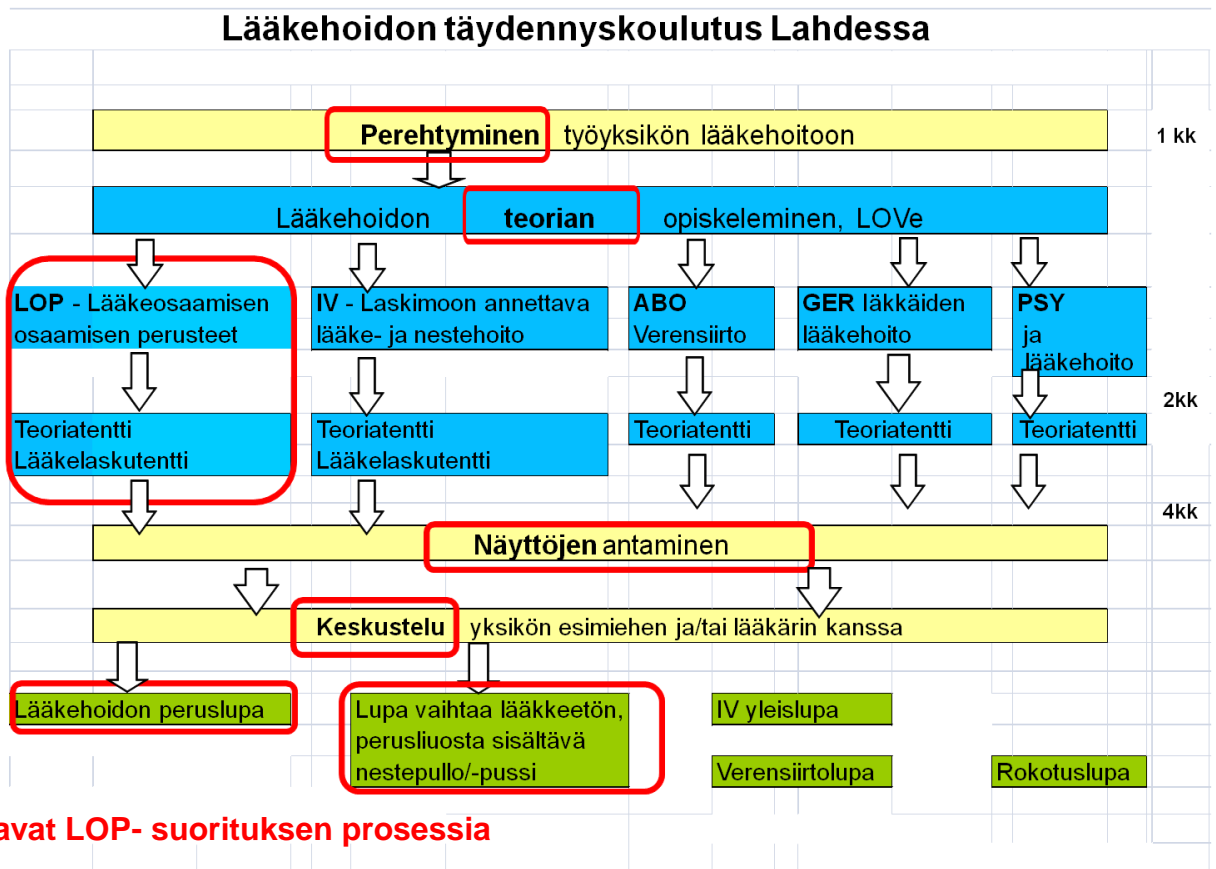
Lääkehoidon täydennyskoulutus Lahdessa

Perehtyminen työyksikön lääkehoitoon

1 kk

Lääkehoidon teorian opiskeleminen, LOVe

LOP - Lääkeosaamisen osaamisen perusteet

IV - Laskimoon annettava lääke- ja nestehoito

ABO Verensiirto

GER Iäkkäiden lääkehoito

PSY ja lääkehoito

2kk

Teoriatentti Lääkelaskutentti

Teoriatentti Lääkelaskutentti

Teoriatentti

Teoriatentti

Teoriatentti

4kk

Näyttöjen antaminen

Keskustelu yksikön esimiehen ja/tai lääkärin kanssa

Lääkehoidon peruslupa

Lupa vaihtaa lääkkeetön, perusliuosta sisältävä nestepullo/-pussi

IV yleislupa

Verensiirtolupa

Rokotuslupa

avat LOP- suorituksen prosessia